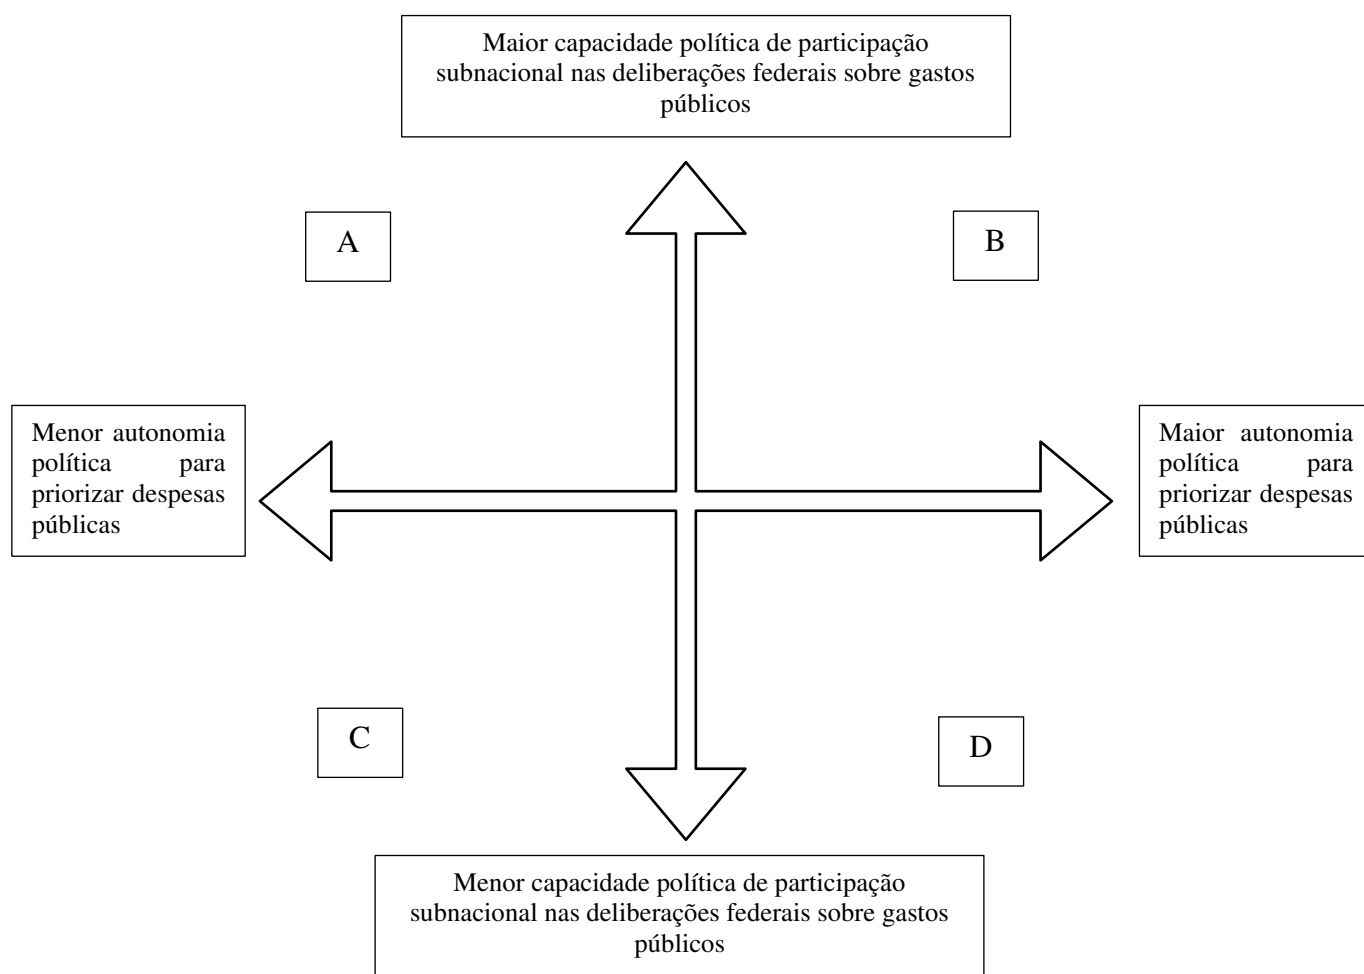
Maior capacidade política de participação subnacional nas deliberações federais sobre gastos públicos

A

B

Menor autonomia política para priorizar despesas públicas

Maior autonomia política para priorizar despesas públicas

C

D

Menor capacidade política de participação subnacional nas deliberações federais sobre gastos públicos